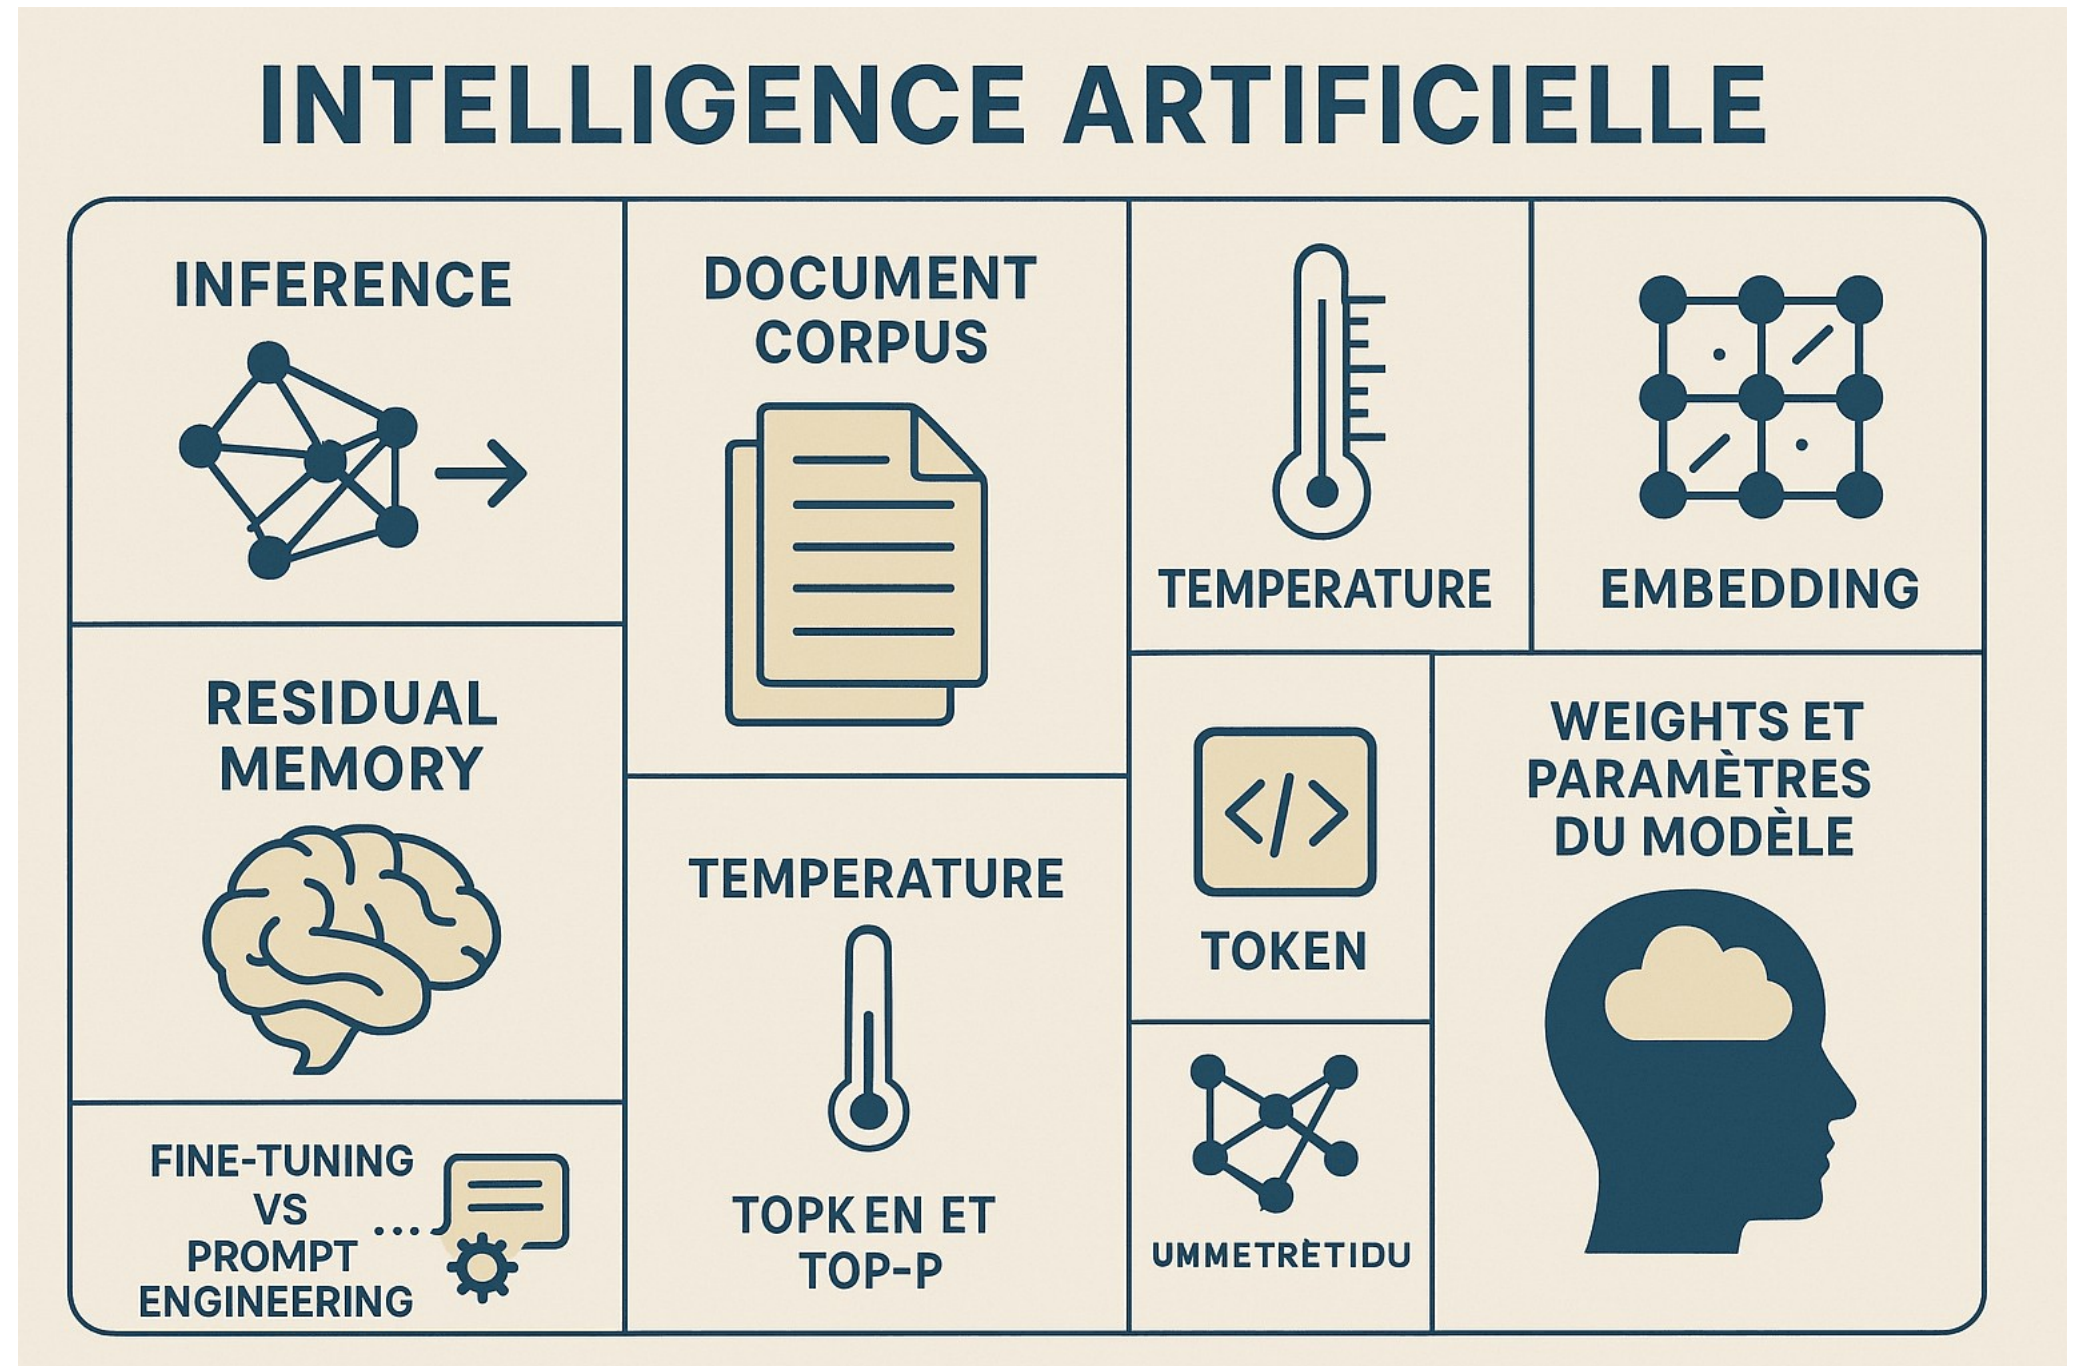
INTELLIGENCE ARTIFICIELLE

INFERENCE

DOCUMENT CORPUS

TEMPERATURE

EMBEDDING

RESIDUAL MEMORY

TEMPERATURE

TOKEN

WEIGHTS ET PARAMÈTRES DU MODÈLE

FINE-TUNING VS PROMPT ENGINEERING

TOPK EN ET TOP-P

UMMETRÈTIDU